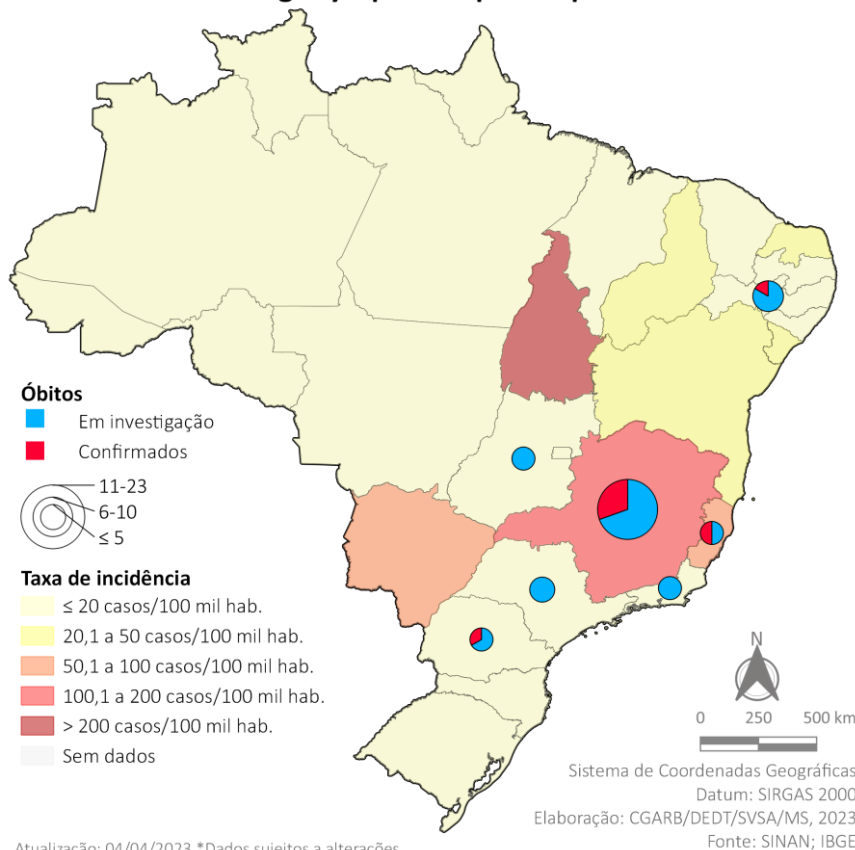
Óbitos
Em investigação
Confirmados
11-23
6-10
≤ 5
Taxa de incidência
≤ 20 casos/100 mil hab.
20,1 a 50 casos/100 mil hab.
50,1 a 100 casos/100 mil hab.
100,1 a 200 casos/100 mil hab.
> 200 casos/100 mil hab.
Sem dados

N
0 250 500 km
Sistema de Coordenadas Geográficas
Datum: SIRGAS 2000
Elaboração: CGARB/DEDT/SVSA/MS, 2023
Fonte: SINAN; IBGE
Atualização: 04/04/2023 *Dados sujeitos a alterações